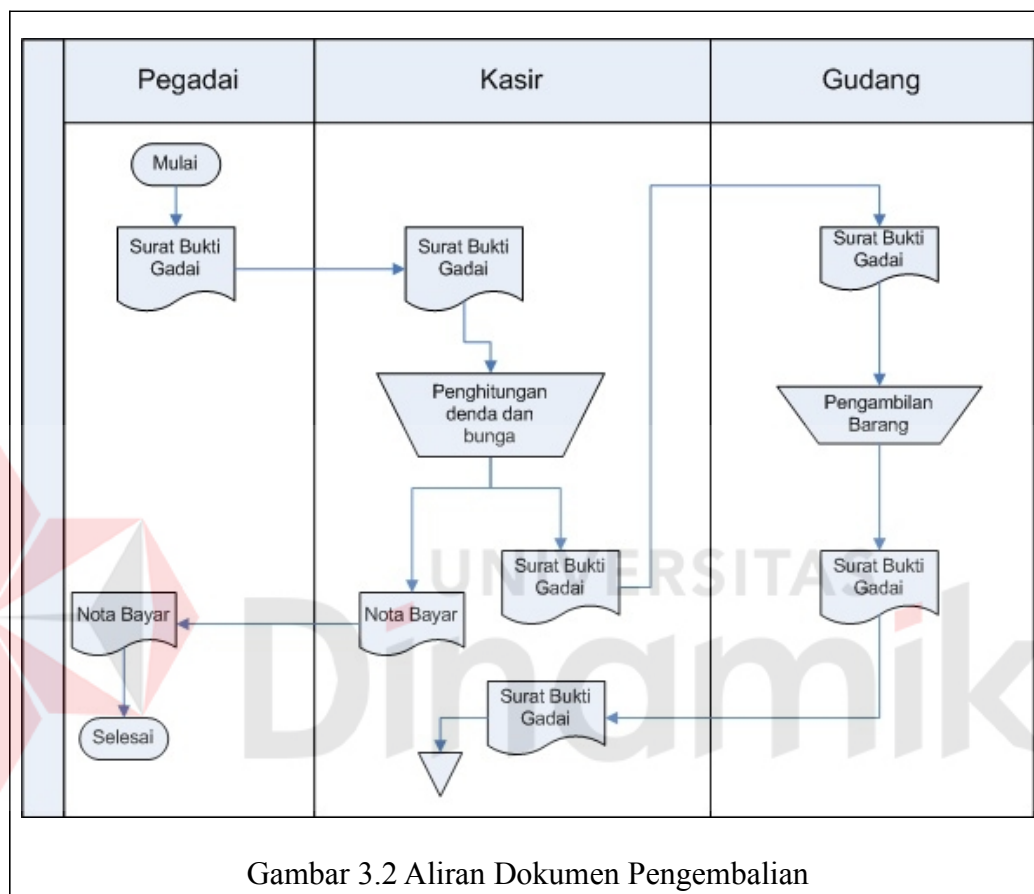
Pegadai

Kasir

Gudang

Mulai

Surat Bukti Gadai

Surat Bukti Gadai

Surat Bukti Gadai

Penghitungan denda dan bunga

Pengambilan Barang

Surat Bukti Gadai

Surat Bukti Gadai

Nota Bayar

Nota Bayar

Surat Bukti Gadai

Selesai

UNIVERSITAS Dinamika

Gambar 3.2 Aliran Dokumen Pengembalian